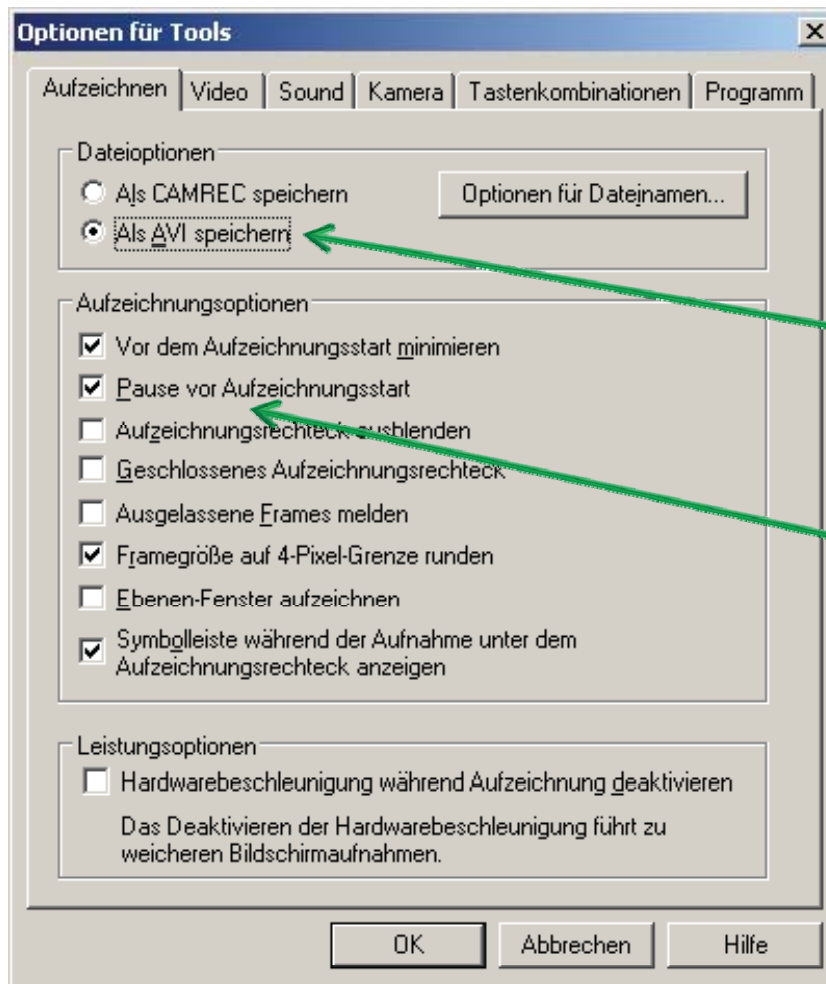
Optionen für Tools

Aufzeichnen | Video | Sound | Kamera | Tastenkombinationen | Programm

Dateioptionen

Als CAMREC speichern

Als AVI speichern

Optionen für Dateinamen...

Aufzeichnungsoptionen

Vor dem Aufzeichnungsstart minimieren

Pause vor Aufzeichnungsstart

Aufzeichnungsrechteck ausblenden

Geschlossenes Aufzeichnungsrechteck

Ausgelassene Frames melden

Framegröße auf 4-Pixel-Grenze runden

Ebenen-Fenster aufzeichnen

Symbolleiste während der Aufnahme unter dem Aufzeichnungsrechteck anzeigen

Leistungsoptionen

Hardwarebeschleunigung während Aufzeichnung deaktivieren

Das Deaktivieren der Hardwarebeschleunigung führt zu weicheren Bildschirmaufnahmen.

OK

Abbrechen

Hilfe